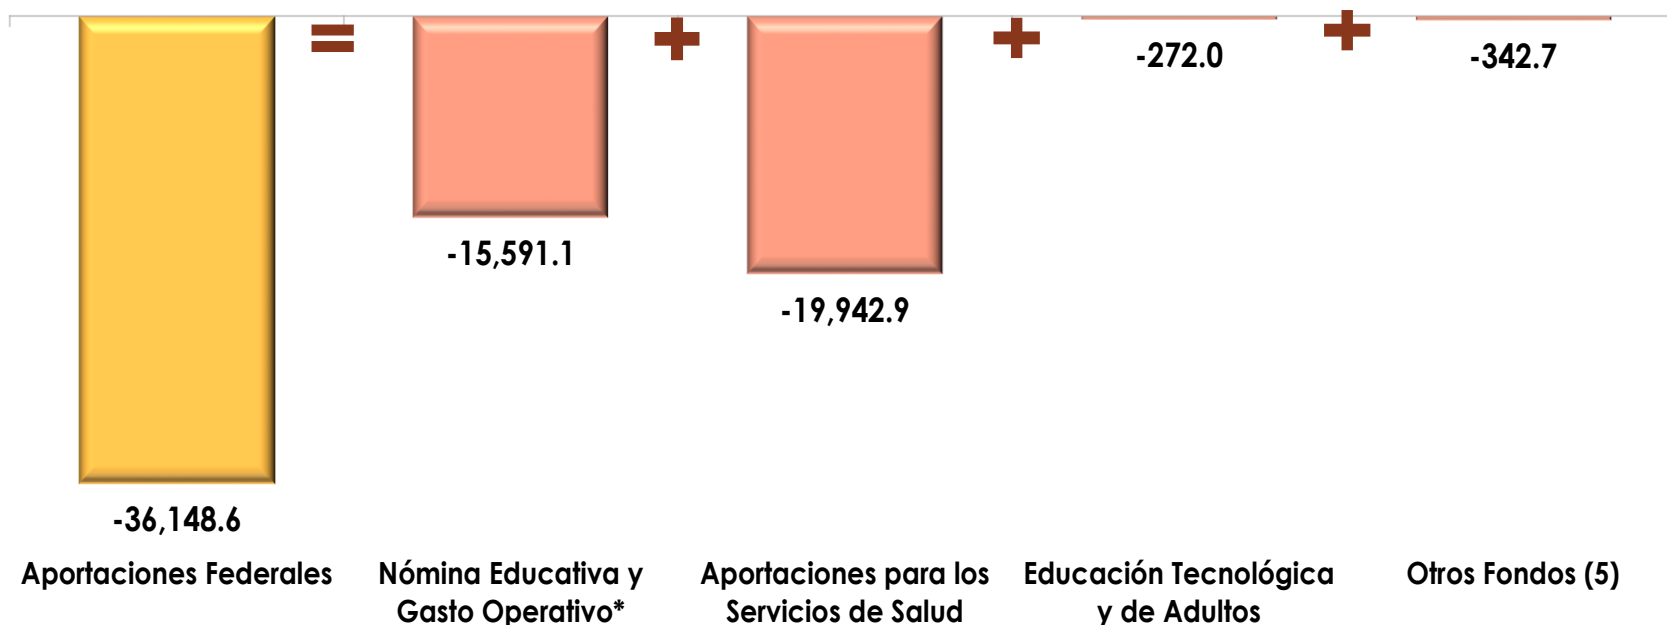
=

+

+

+

-272.0

-342.7

-15,591.1

-19,942.9

-36,148.6

Aportaciones Federales

Nómina Educativa y Gasto Operativo*

Aportaciones para los Servicios de Salud

Educación Tecnológica y de Adultos

Otros Fondos (5)